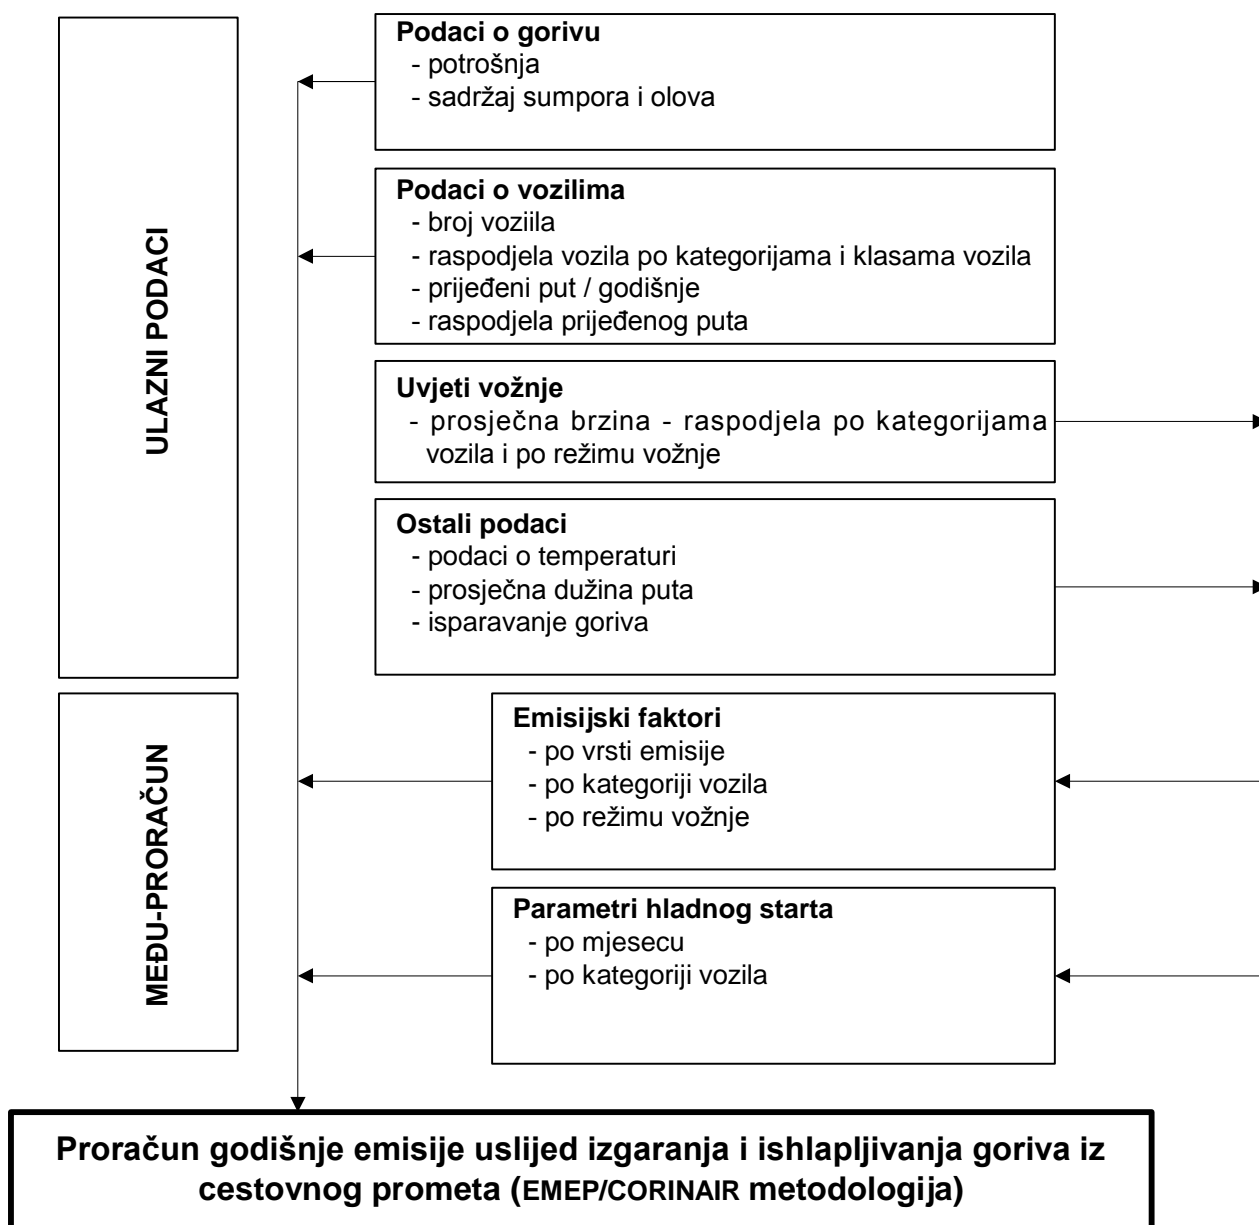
ULAZNI PODACI

Podaci o gorivu
- potrošnja
- sadržaj sumpora i olova

Podaci o vozilima
- broj voziila
- raspodjela vozila po kategorijama i klasama vozila
- prijeđeni put / godišnje
- raspodjela prijeđenog puta

Uvjeti vožnje
- prosječna brzina - raspodjela po kategorijama vozila i po režimu vožnje

Ostali podaci
- podaci o temperaturi
- prosječna dužina puta
- isparavanje goriva

MEĐU-PRORAČUN

Emisijski faktori
- po vrsti emisije
- po kategoriji vozila
- po režimu vožnje

Parametri hladnog starta
- po mjesecu
- po kategoriji vozila

Proračun godišnje emisije uslijed izgaranja i ishlapljivanja goriva iz cestovnog prometa (EMEP/CORINAIR metodologija)